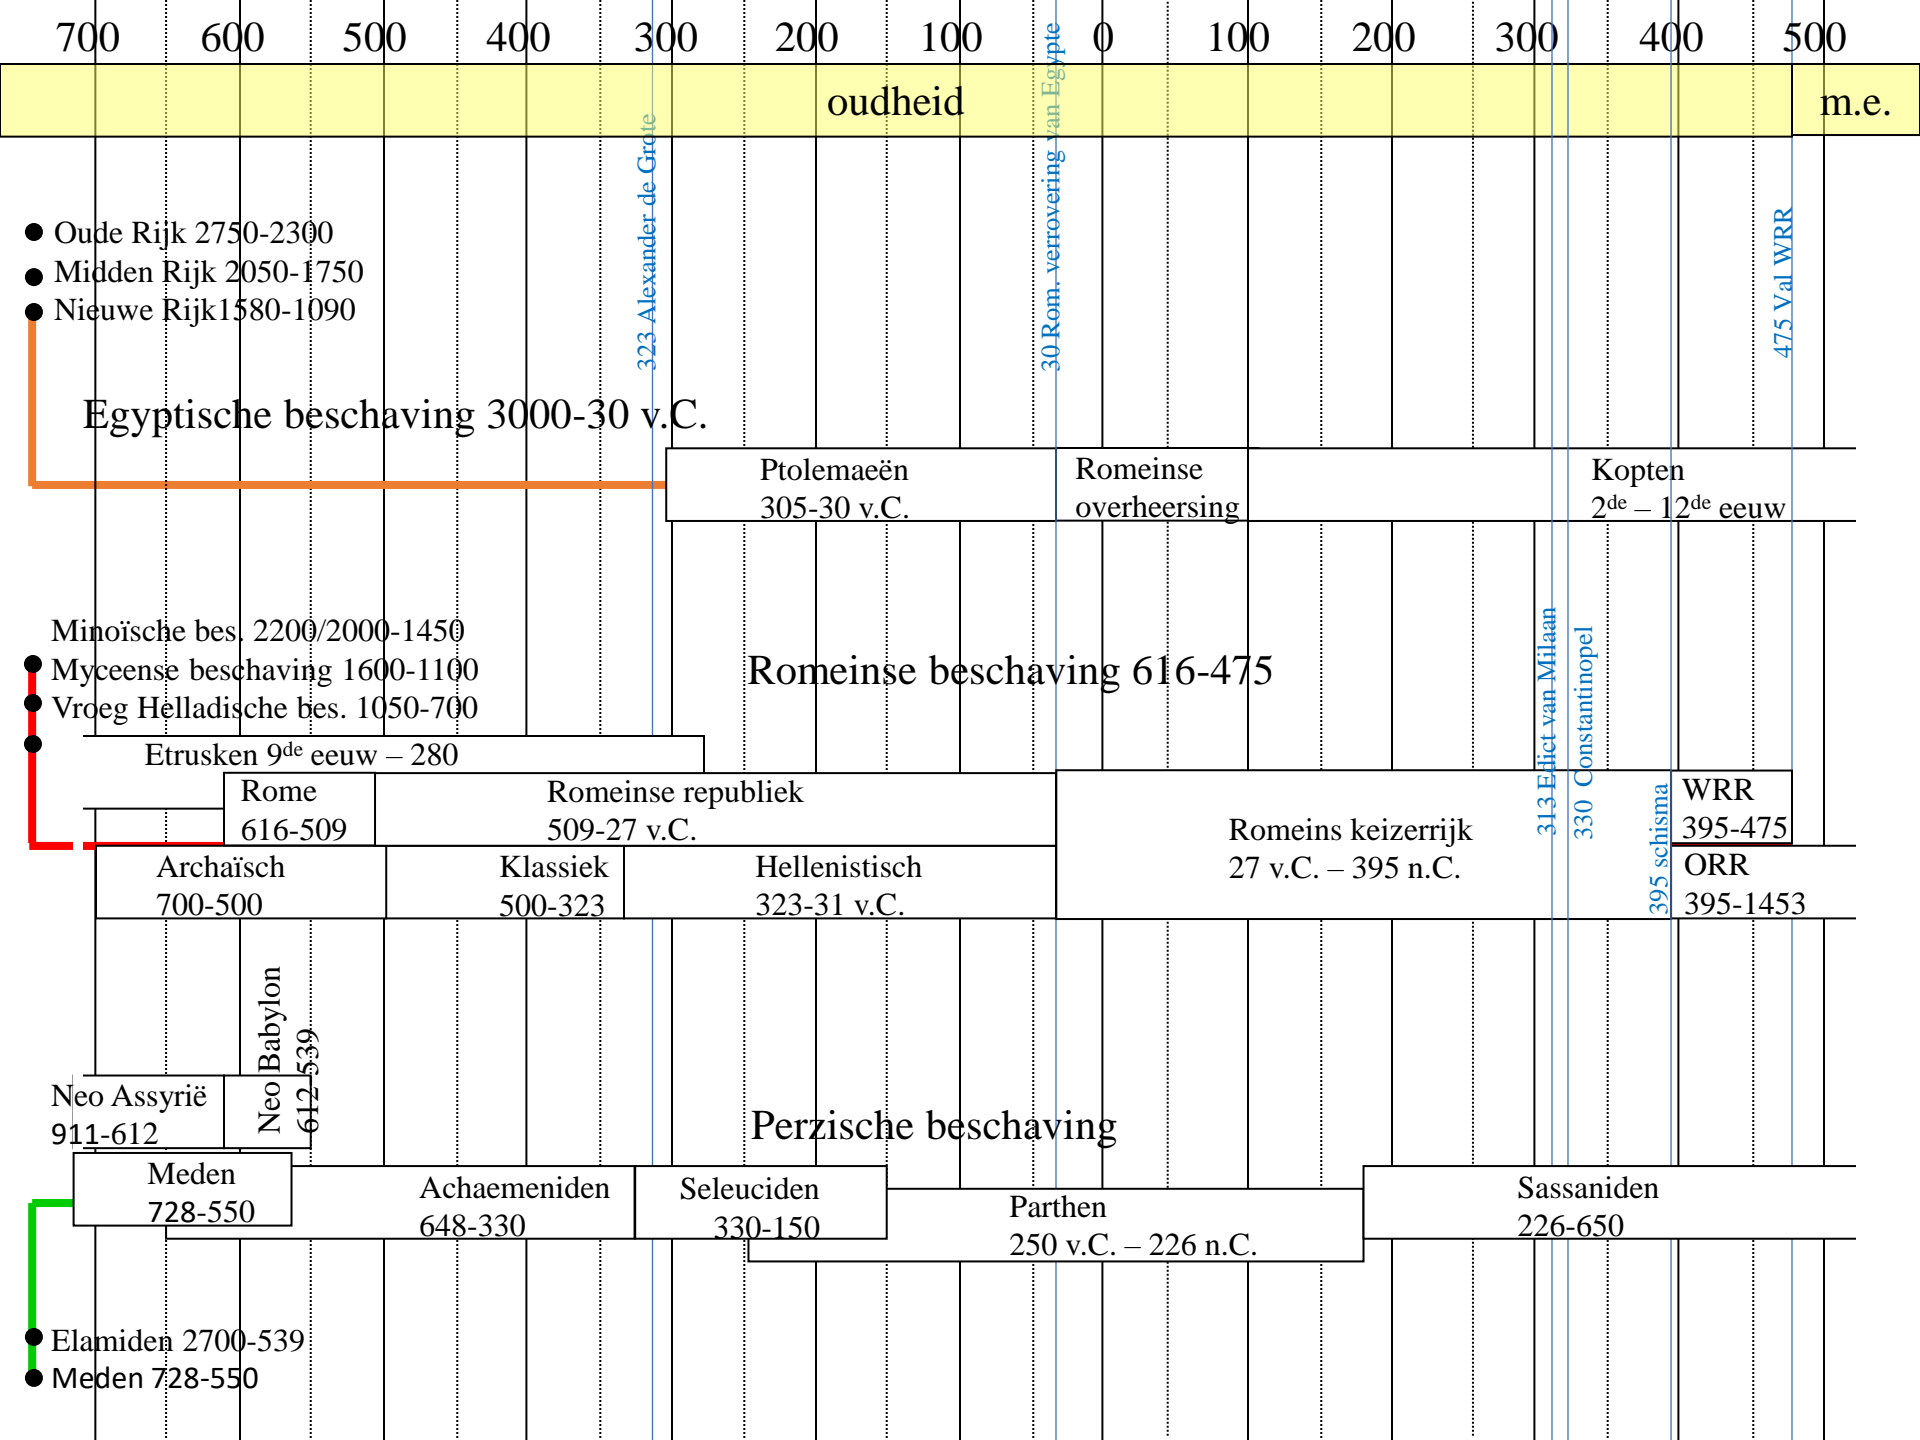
700 600 500 400 300 200 100 0 100 200 300 400 500

oudheid

m.e.

323 Alexander de Grote

30 Rom. verovering van Egypte

475 Val WRR

Oude Rijk 2750-2300
Midden Rijk 2050-1750
Nieuwe Rijk1580-1090

Egyptische beschaving 3000-30 v.C.

Ptolemaeën
305-30 v.C.

Romeinse
overheersing

Kopten
$2^{de}$ – $12^{de}$ eeuw

Minoïsche bes. 2200/2000-1450
Myceense beschaving 1600-1100
Vroeg Helladische bes. 1050-700

Romeinse beschaving 616-475

313 Edict van Milaan

330 Constantinopel

Etrusken $9^{de}$ eeuw – 280

Rome
616-509

Romeinse republiek
509-27 v.C.

Romeins keizerrijk
27 v.C. – 395 n.C.

395 schisma

WRR
395-475

ORR
395-1453

Archaïsch
700-500

Klassiek
500-323

Hellenistisch
323-31 v.C.

Neo Babylon
612-539

Neo Assyrië
911-612

Perzische beschaving

Meden
728-550

Achaemeniden
648-330

Seleuciden
330-150

Parthen
250 v.C. – 226 n.C.

Sassaniden
226-650

Elamiden 2700-539
Meden 728-550